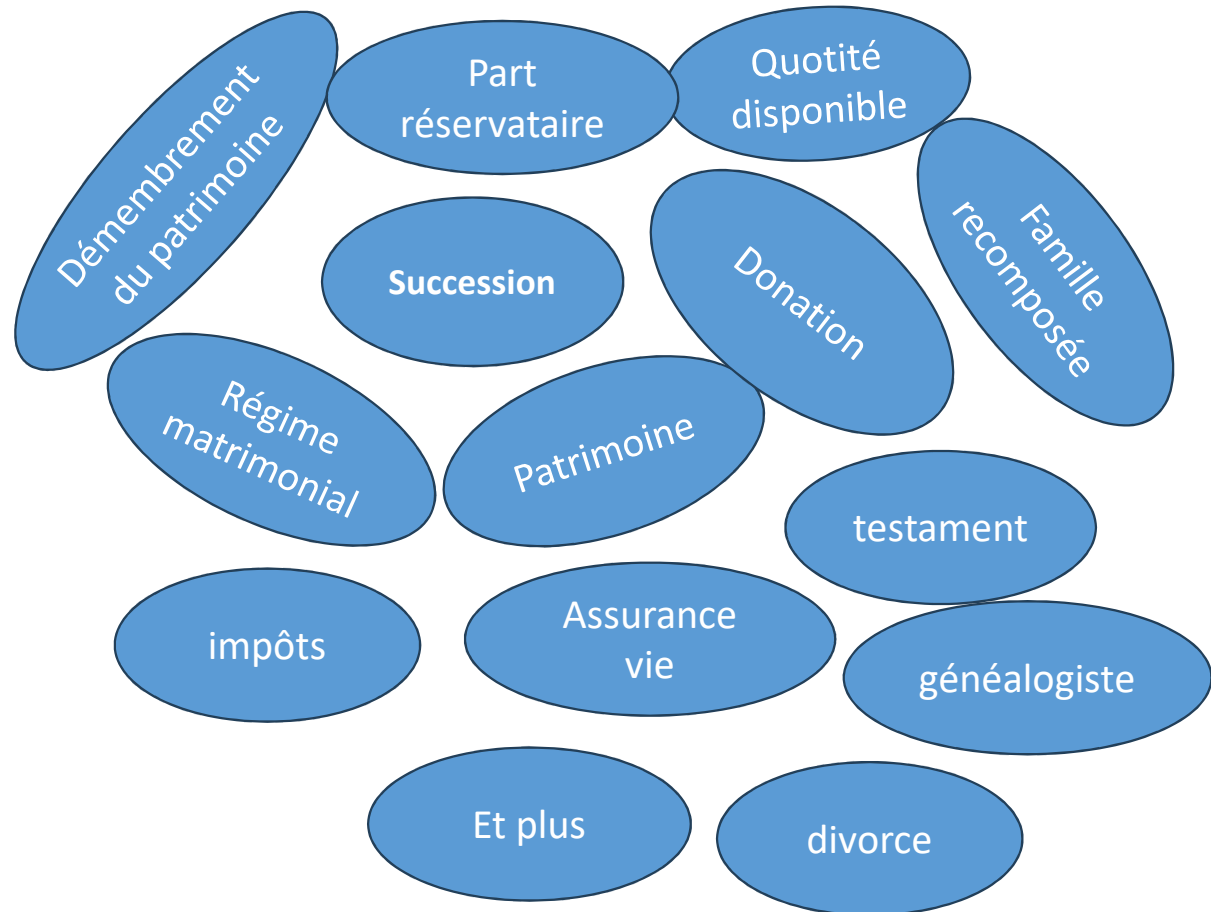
Démembrement du patrimoine

Part réservataire

Quotité disponible

Succession

Donation

Famille recomposée

Régime matrimonial

Patrimoine

testament

impôts

Assurance vie

généalogiste

Et plus

divorce